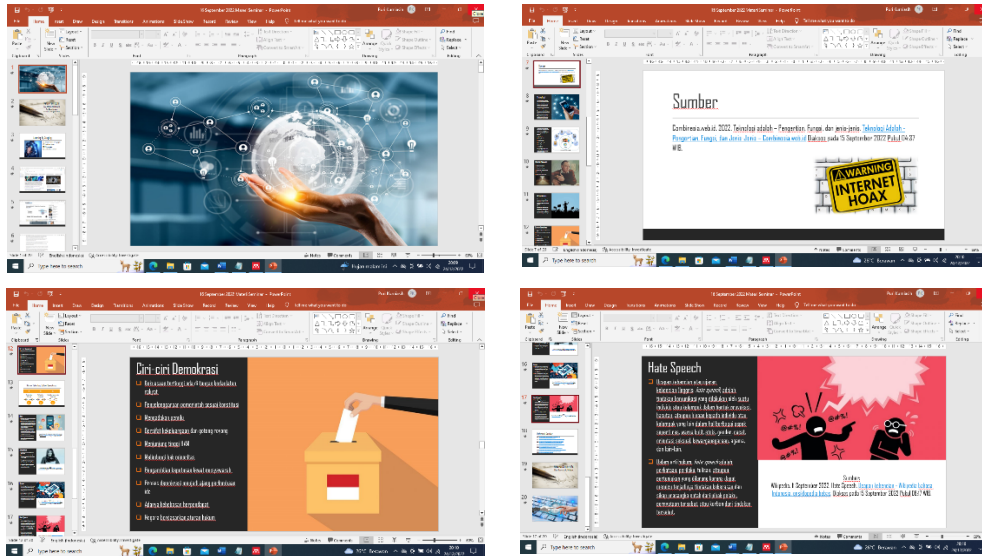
Sumber

Combiera.web.id. 2022. Teknologi adalah – Pengertian, Fungsi, dan Jenis-jenis. Teknologi Adalah – Pengertian, Fungsi, dan Jenis-Jenis – Combiera.web.id (Kiplosaj pada 15 September 2022 Pukul 04.37 WIB.

WARNING
INTERNET
HOAX

Ciri-ciri Demokrasi

Kekuasaan tertinggi ada di tangan kedaulatan rakyat.

Penyelenggaraan pemerintah sesuai konstitusi

Mengakhiri simbol.

Kerjanya kebebasan dan gotong royong

Menjunjung tinggi HAM

Melakukan hak cemerlan

Pengamatan kepatuhan lewat masyarakat

Proses dan ...

...

Hate Speech

Ujaran kebencian atau ujaran kebencian ...

Sumber:
Wikipedia, 6 September 2022 Hate Speech ... pada 15 September 2022 Pukul 08.7 WIB

Type here to search